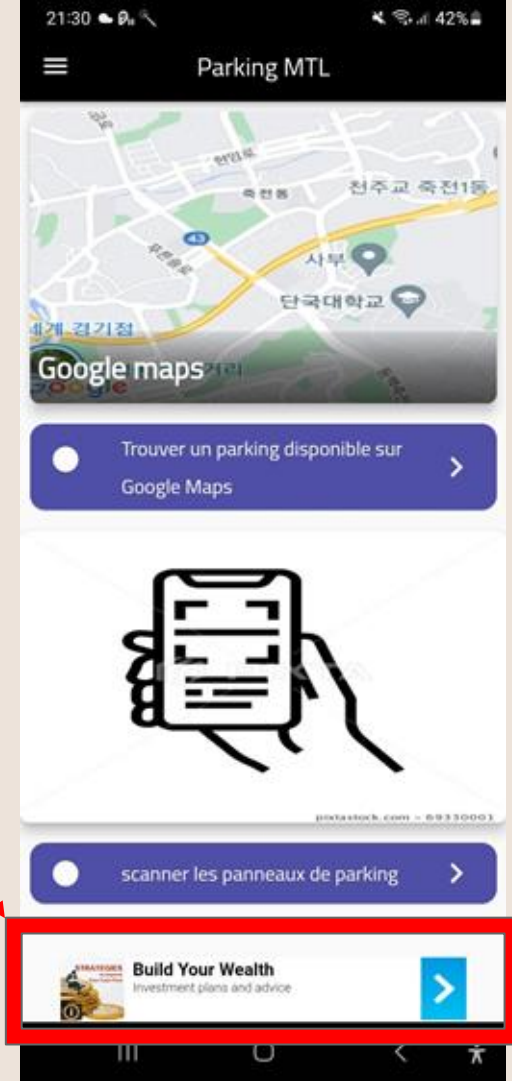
21:30 42%

Parking MTL

천주교 죽전1동
죽전동
사부
단국대학교
세계 경기정

Google maps

Trouver un parking disponible sur Google Maps

pixtastock.com - 69330001

scanner les panneaux de parking

STRATEGIES

Build Your Wealth
Investment plans and advice